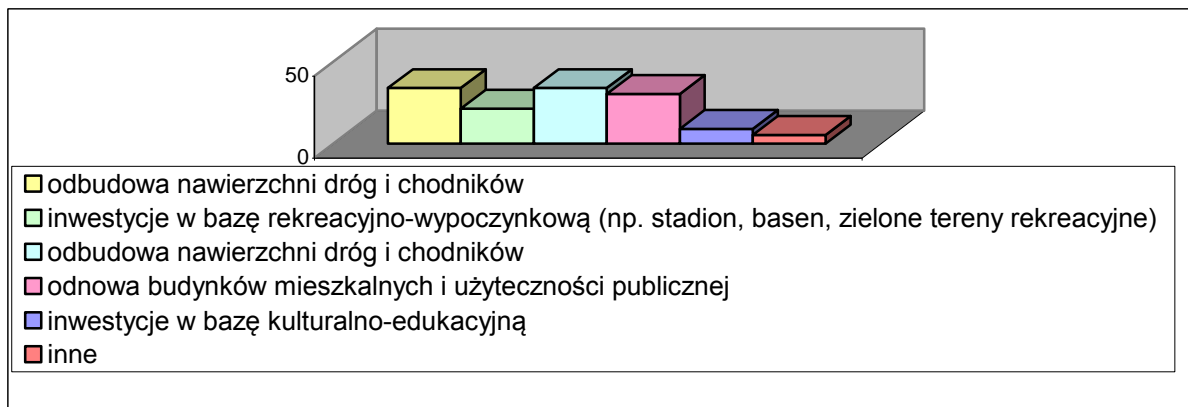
50

0

odbudowa nawierzchni dróg i chodników
inwestycje w bazę rekreacyjno-wypoczynkową (np. stadion, basen, zielone tereny rekreacyjne)
odbudowa nawierzchni dróg i chodników
odnowa budynków mieszkalnych i użyteczności publicznej
inwestycje w bazę kulturalno-edukacyjną
inne